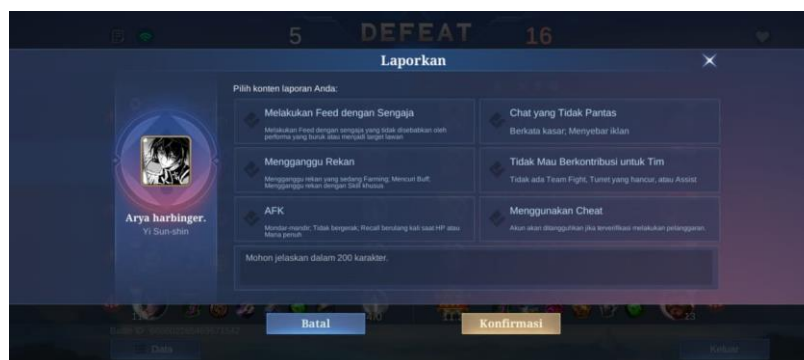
5 DEFEAT 16

Laporkan

Pilih konten laporan Anda:

Melakukan Feed dengan Sengaja
Melakukan Feed dengan sengaja yang tidak disebabkan oleh performa yang buruk atau menjadi target lawan

Chat yang Tidak Pantas
Berkata kasar; Menyebar iklan

Mengganggu Rekan
Mengganggu rekan yang sedang Farming; Mencuri Buff; Mengganggu rekan dengan Skill khusus

Tidak Mau Berkontribusi untuk Tim
Tidak ada Team Fight, Turret yang hancur, atau Assist

AFK
Mondar-mandir; Tidak bergerak; Recall berulang kali saat HP atau Mana penuh

Menggunakan Cheat
Akun akan ditangguhkan jika terverifikasi melakukan pelanggaran.

Arya harbinger.
Yi Sun-shin

Mohon jelaskan dalam 200 karakter.

Batal

Konfirmasi

Data

Keluar